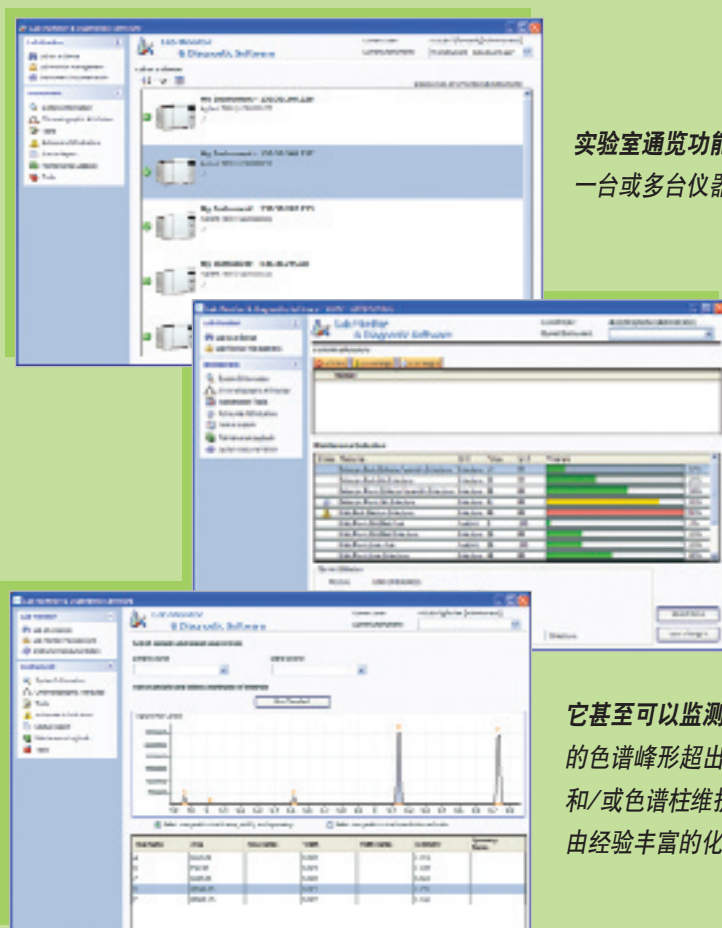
实验室通览功能
一台或多台仪器

Lab Monitor & Diagnostic Software

My Instrument

Lab Monitor & Diagnostic Software

Lab Monitor & Diagnostic Software

Show Results

它甚至可以监测
的色谱峰形超出
和/或色谱柱维护
由经验丰富的化